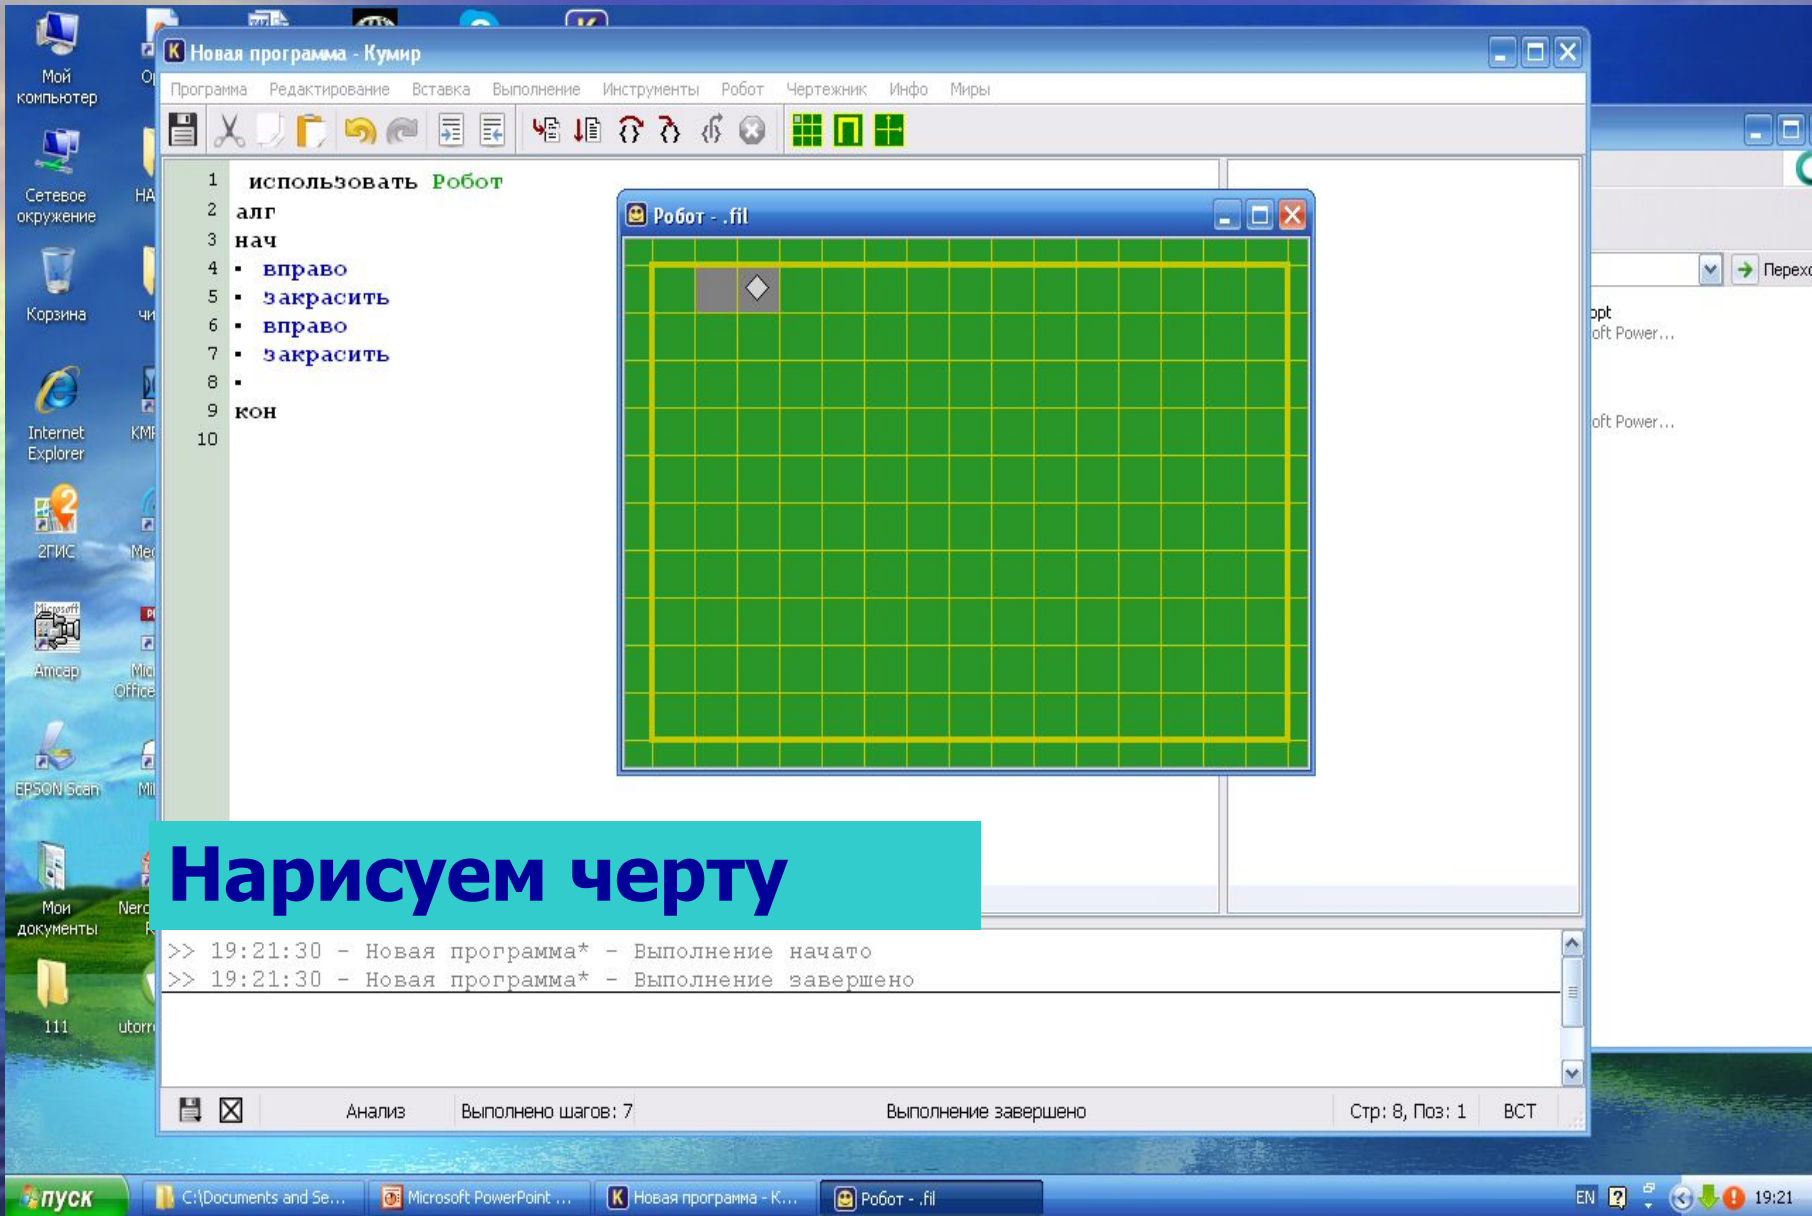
Мой компьютер

Сетевое окружение

Корзина

Internet Explorer

2ГИС

Amcap

EPSON Scan

Мои документы

111

Новая программа - Кумир

Программа Редактирование Вставка Выполнение Инструменты Робот Чертежник Инфо Миры

1 использовать Робот
2 алг
3 нач
4 • вправо
5 • закрасить
6 • вправо
7 • закрасить
8 •
9 кон
10

Робот - .fil

Нарисуем черту

>> 19:21:30 - Новая программа* - Выполнение начато
>> 19:21:30 - Новая программа* - Выполнение завершено

Анализ Выполнено шагов: 7 Выполнение завершено Стр: 8, Поз: 1 ВСТ

Перехо

opt
oft Power...
oft Power...

пуск C:\Documents and Se... Microsoft PowerPoint ... Новая программа - К... Робот - .fil

EN 19:21